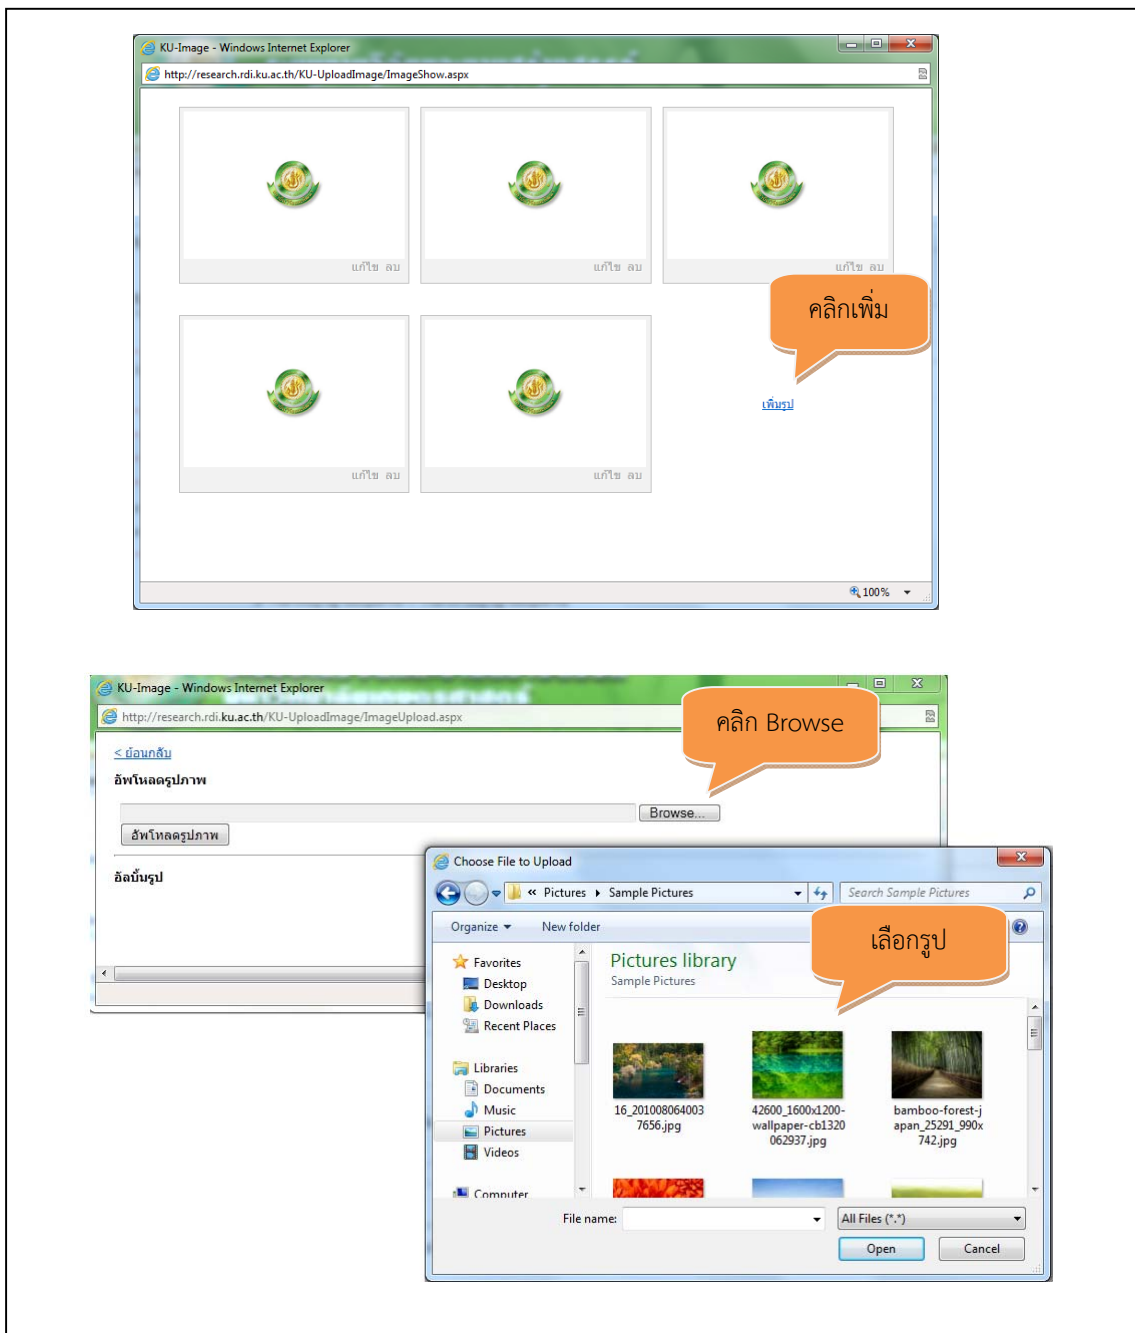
KU-Image - Windows Internet Explorer

http://research.rdi.ku.ac.th/KU-UploadImage/ImageShow.aspx

แก้ไข ลบ

แก้ไข ลบ

แก้ไข ลบ

คลิกเพิ่ม

แก้ไข ลบ

แก้ไข ลบ

เพิ่มรูป

100%

KU-Image - Windows Internet Explorer

http://research.rdi.ku.ac.th/KU-UploadImage/ImageUpload.aspx

คลิก Browse

< ย้อนกลับ

อัพโหลดรูปภาพ

Browse...

อัพโหลดรูปภาพ

อัลบั้มรูป

Choose File to Upload

« Pictures ▸ Sample Pictures

Search Sample Pictures

Organize ▾ New folder

เลือกรูป

Favorites
Desktop
Downloads
Recent Places

Libraries
Documents
Music
Pictures
Videos

Computer

Pictures library
Sample Pictures

16_201008064003 7656.jpg

42600_1600x1200-wallpaper-cb1320 062937.jpg

bamboo-forest-japan_25291_990x 742.jpg

File name:

All Files (*.*)

Open

Cancel